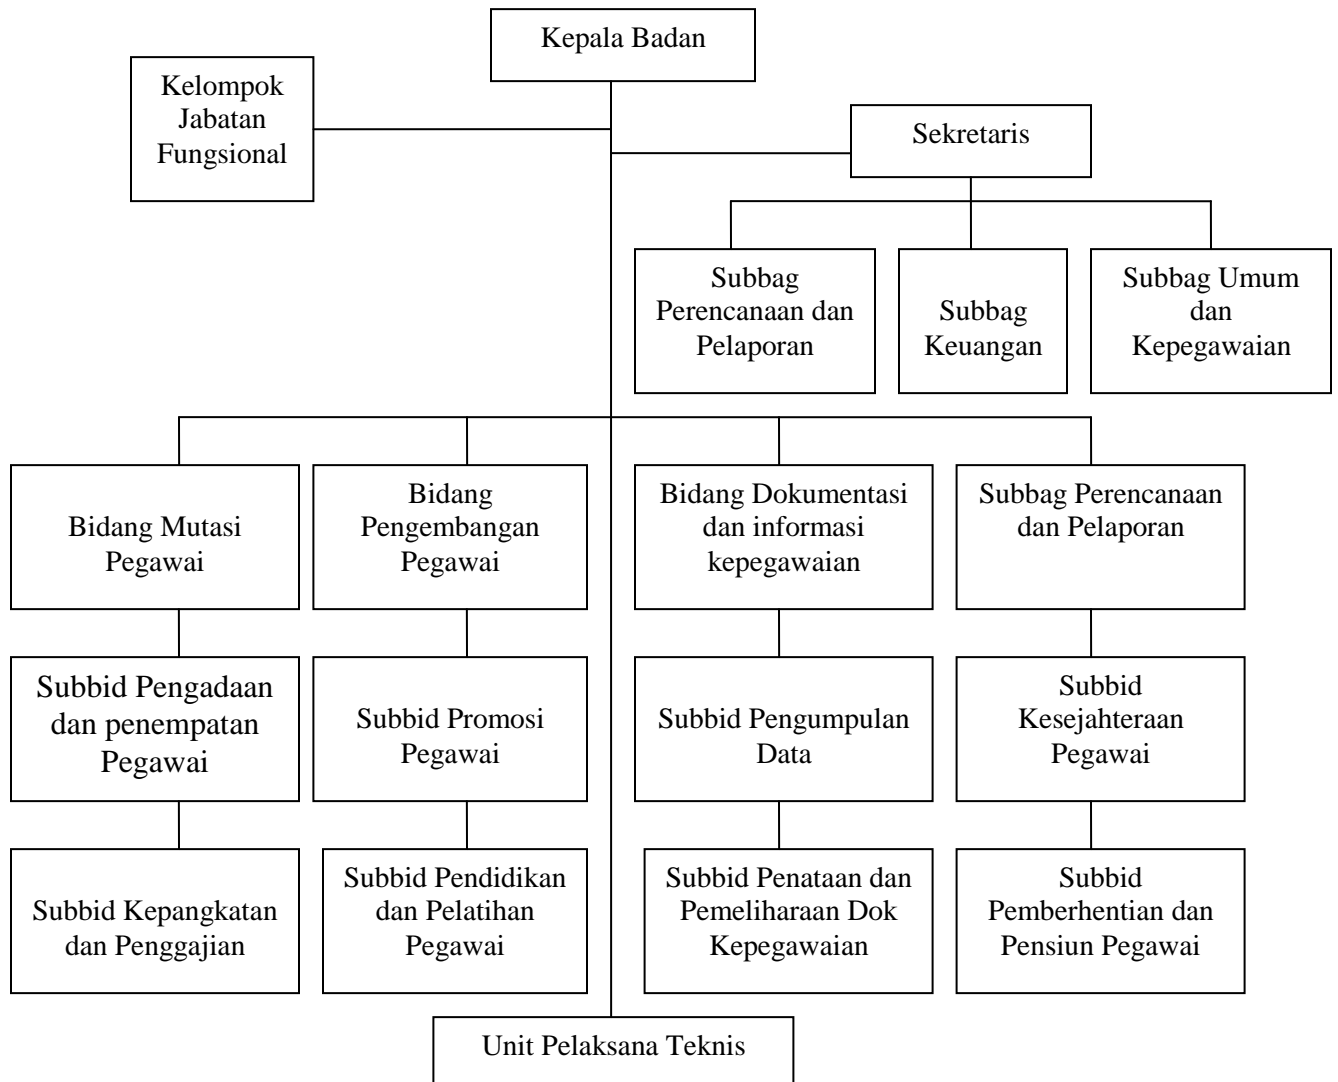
Kepala Badan

Kelompok Jabatan Fungsional

Sekretaris

Subbag Perencanaan dan Pelaporan

Subbag Keuangan

Subbag Umum dan Kepegawaian

Bidang Mutasi Pegawai

Bidang Pengembangan Pegawai

Bidang Dokumentasi dan informasi kepegawaian

Subbag Perencanaan dan Pelaporan

Subbid Pengadaan dan penempatan Pegawai

Subbid Promosi Pegawai

Subbid Pengumpulan Data

Subbid Kesejahteraan Pegawai

Subbid Kepangkatan dan Penggajian

Subbid Pendidikan dan Pelatihan Pegawai

Subbid Penataan dan Pemeliharaan Dok Kepegawaian

Subbid Pemberhentian dan Pensiun Pegawai

Unit Pelaksana Teknis